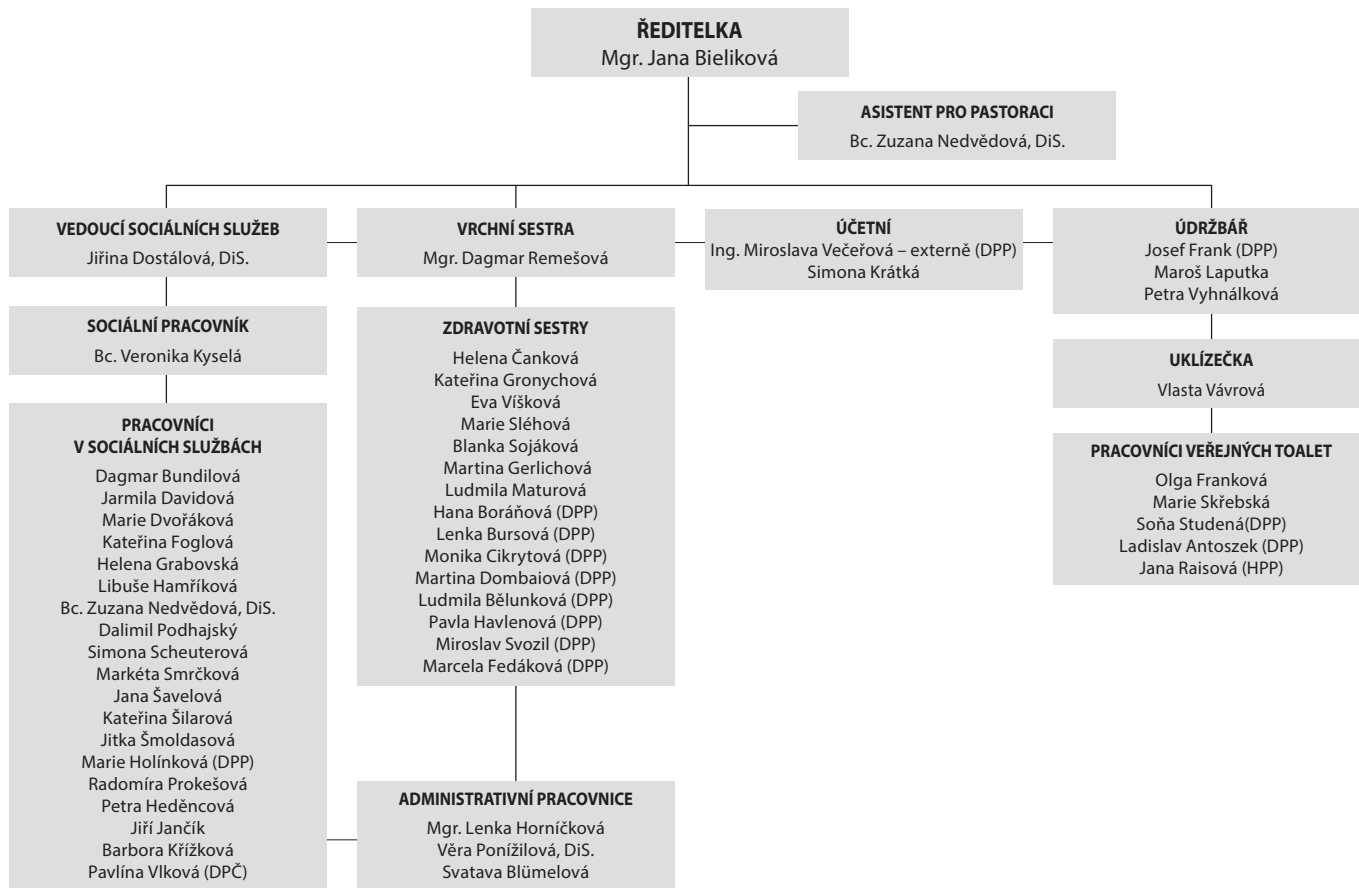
ŘEDITELKA
Mgr. Jana Bieliková

ASISTENT PRO PASTORACI
Bc. Zuzana Nedvědová, DiS.

VEDOUCÍ SOCIÁLNÍCH SLUŽEB
Jiřina Dostálová, DiS.

SOCIÁLNÍ PRACOVNÍK
Bc. Veronika Kyselá

PRACOVNÍCI V SOCIÁLNÍCH SLUŽBÁCH
Dagmar Bundilová
Jarmila Davidová
Marie Dvořáková
Kateřina Foglová
Helena Grabovská
Libuše Hamříková
Bc. Zuzana Nedvědová, DiS.
Dalimil Podhajský
Simona Scheuterová
Markéta Smrčková
Jana Šavelová
Kateřina Šilarová
Jitka Šmoldasová
Marie Holínková (DPP)
Radomíra Prokešová
Petra Heděncová
Jiří Jančík
Barbora Křížková
Pavlína Vlková (DPČ)

VRCHNÍ SESTRA
Mgr. Dagmar Remešová

ZDRAVOTNÍ SESTRY
Helena Čanková
Kateřina Gronychová
Eva Víšková
Marie Sléhová
Blanka Sojáková
Martina Gerlichová
Ludmila Maturová
Hana Boráňová (DPP)
Lenka Bursová (DPP)
Monika Cikrytová (DPP)
Martina Dombaiová (DPP)
Ludmila Bělunková (DPP)
Pavla Havlenová (DPP)
Miroslav Svozil (DPP)
Marcela Fedáková (DPP)

ADMINISTRATIVNÍ PRACOVNICE
Mgr. Lenka Horníčková
Věra Ponížilová, DiS.
Svatava Blümelová

ÚČETNÍ
Ing. Miroslava Večeřová – externě (DPP)
Simona Krátká

ÚDRŽBÁŘ
Josef Frank (DPP)
Maroš Laputka
Petra Vyhnálková

UKLÍZEČKA
Vlasta Vávrová

PRACOVNÍCI VEŘEJNÝCH TOALET
Olga Franková
Marie Skřebská
Soňa Studená(DPP)
Ladislav Antoszek (DPP)
Jana Raisová (HPP)